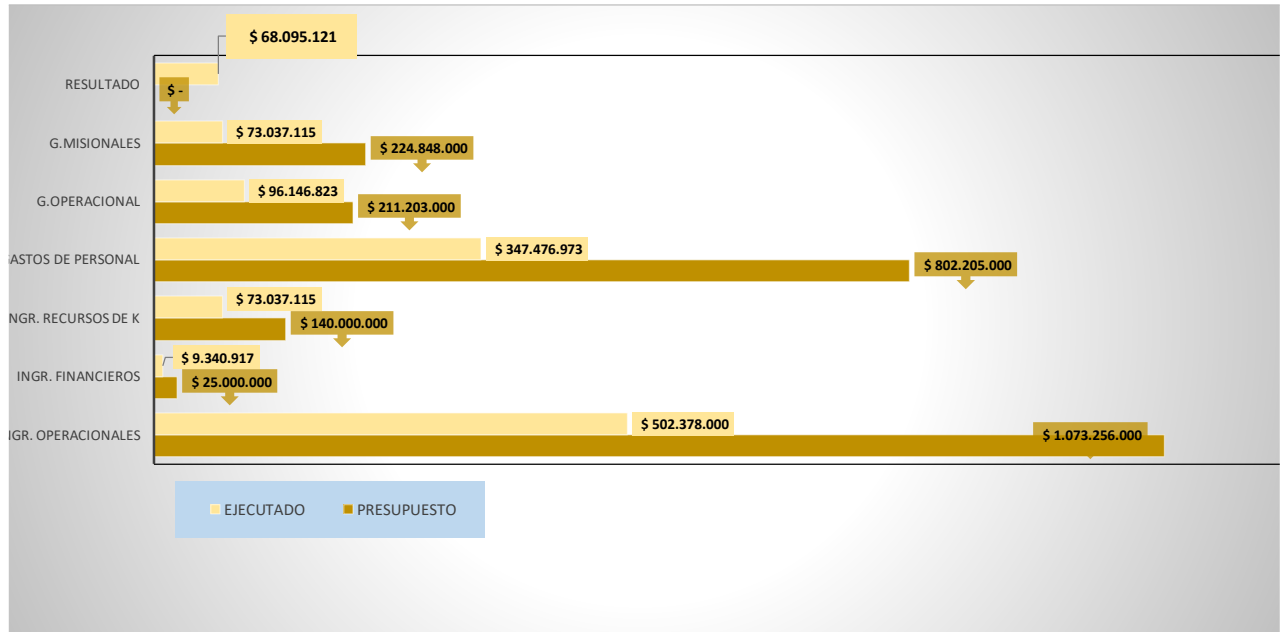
$ 68.095.121

RESULTADO
$ -

G.MISIONALES
$ 73.037.115
$ 224.848.000

G.OPERACIONAL
$ 96.146.823
$ 211.203.000

ASTOS DE PERSONAL
$ 347.476.973
$ 802.205.000

NGR. RECURSOS DE K
$ 73.037.115
$ 140.000.000

INGR. FINANCIEROS
$ 9.340.917
$ 25.000.000

IGR. OPERACIONALES
$ 502.378.000
$ 1.073.256.000

EJECUTADO
PRESUPUESTO